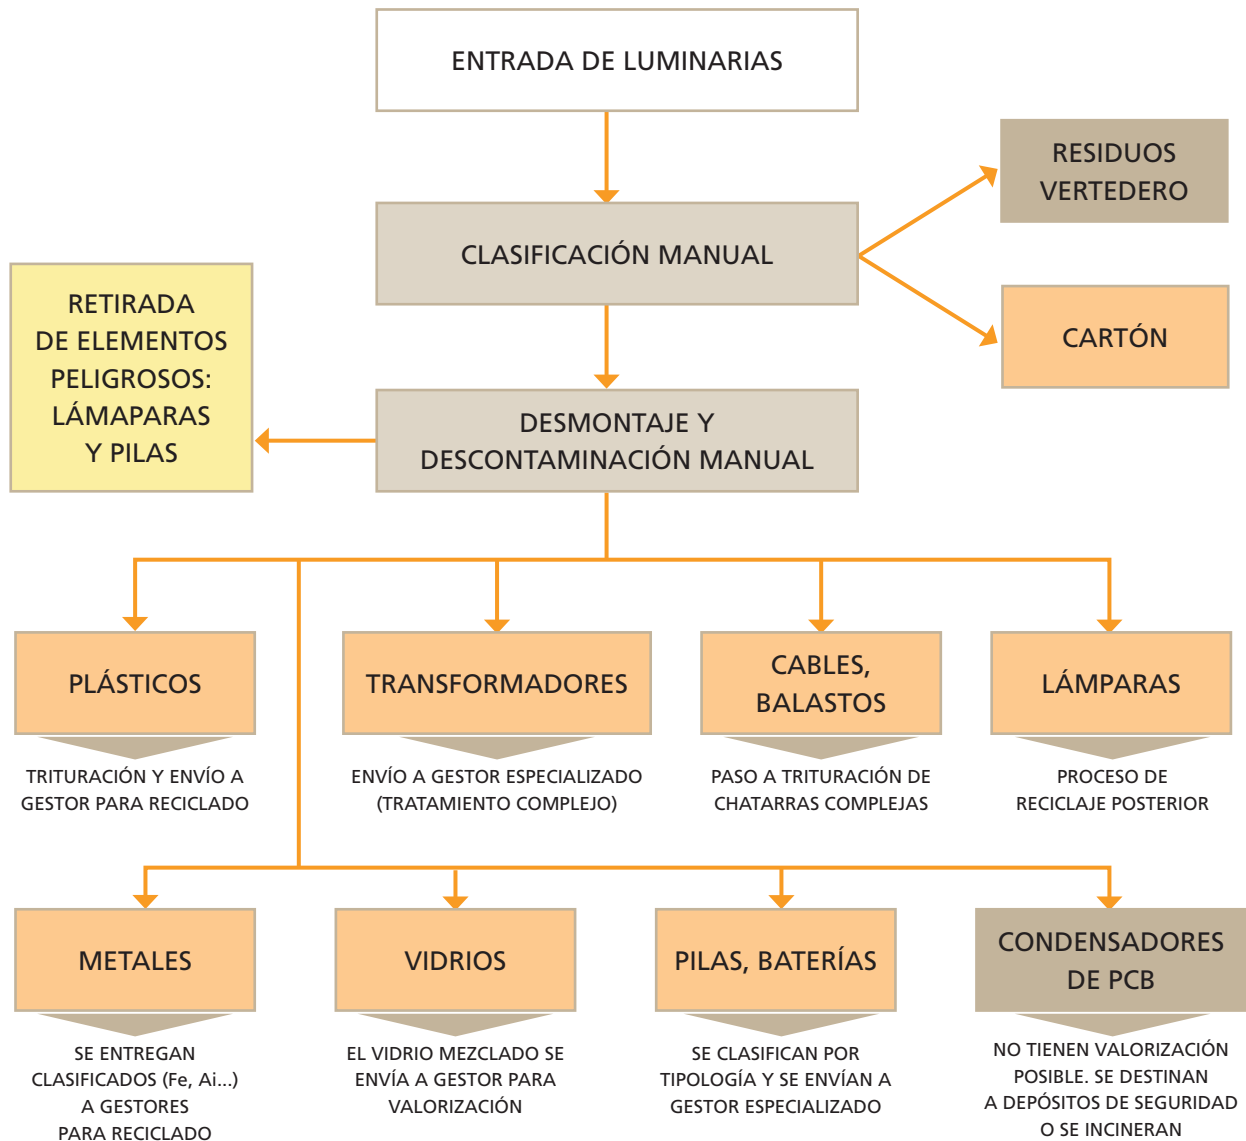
ENTRADA DE LUMINARIAS

CLASIFICACIÓN MANUAL

RESIDUOS VERTEDERO

CARTÓN

RETIRADA DE ELEMENTOS PELIGROSOS: LÁMAPARAS Y PILAS

DESMONTAJE Y DESCONTAMINACIÓN MANUAL

PLÁSTICOS

TRITURACIÓN Y ENVÍO A GESTOR PARA RECICLADO

TRANSFORMADORES

ENVÍO A GESTOR ESPECIALIZADO (TRATAMIENTO COMPLEJO)

CABLES, BALASTOS

PASO A TRITURACIÓN DE CHATARRAS COMPLEJAS

LÁMPARAS

PROCESO DE RECICLAJE POSTERIOR

METALES

SE ENTREGAN CLASIFICADOS (Fe, Ai...) A GESTORES PARA RECICLADO

VIDRIOS

EL VIDRIO MEZCLADO SE ENVÍA A GESTOR PARA VALORIZACIÓN

PILAS, BATERÍAS

SE CLASIFICAN POR TIPOLOGÍA Y SE ENVÍAN A GESTOR ESPECIALIZADO

CONDENSADORES DE PCB

NO TIENEN VALORIZACIÓN POSIBLE. SE DESTINAN A DEPÓSITOS DE SEGURIDAD O SE INCINERAN